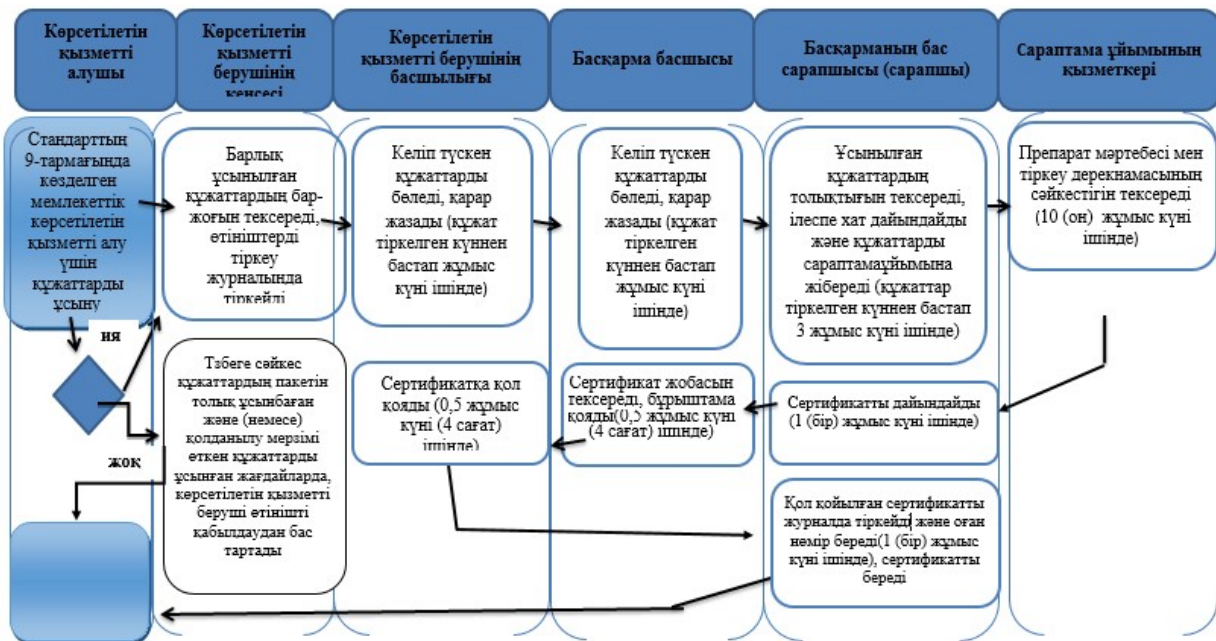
Көрсетілетін қызметті алушы

Көрсетілетін қызметті берушінің кеңсесі

Көрсетілетін қызмети берушінің басшылығы

Басқарма басшысы

Басқарманың бас сарапшысы (сарапшы)

Сараптама ұйымының қызметкері

Стандарттың 9-тармағында көзделген мемлекеттік көрсетілетін қызметті алу үшін құжаттарды ұсыну

Барлық ұсынылған құжаттардың бар-жоғын тексереді, өтініштерді тіркеу журналында тіркейді

Келіп түскен құжаттарды бөледі, қарар жазады (құжат тіркелген күннен бастап жұмыс күні ішінде)

Келіп түскен құжаттарды бөледі, қарар жазады (құжат тіркелген күннен бастап жұмыс күні ішінде)

Ұсынылған құжаттардың толықтығын тексереді, ілеспе хат дайындайды және құжаттарды сараптамаұйымына жібереді (құжаттар тіркелген күннен бастап 3 жұмыс күні ішінде)

Препарат мәртебесі мен тіркеу деректамасының сәйкестігін тексереді (10 (он) жұмыс күні ішінде)

ия

Тізбеге сәйкес құжаттардың пакетін толық ұсынбаған және (немесе) қолданылу мерзімі өткен құжаттарды ұсынған жағдайларда, көрсетілетін қызметті беруші өтінішті қабылдаудан бас тартады

Сертификатқа қол қояды (0,5 жұмыс күні (4 сағат) ішінде)

Сертификат жобасын тексереді, бұрыштама қояды(0,5 жұмыс күні (4 сағат) ішінде

Сертификатты дайындайды (1 (бір) жұмыс күні ішінде)

жоқ

Қол қойылған сертификатты журналда тіркейді және оған нөмір береді(1 (бір) жұмыс күні ішінде), сертификатты береді